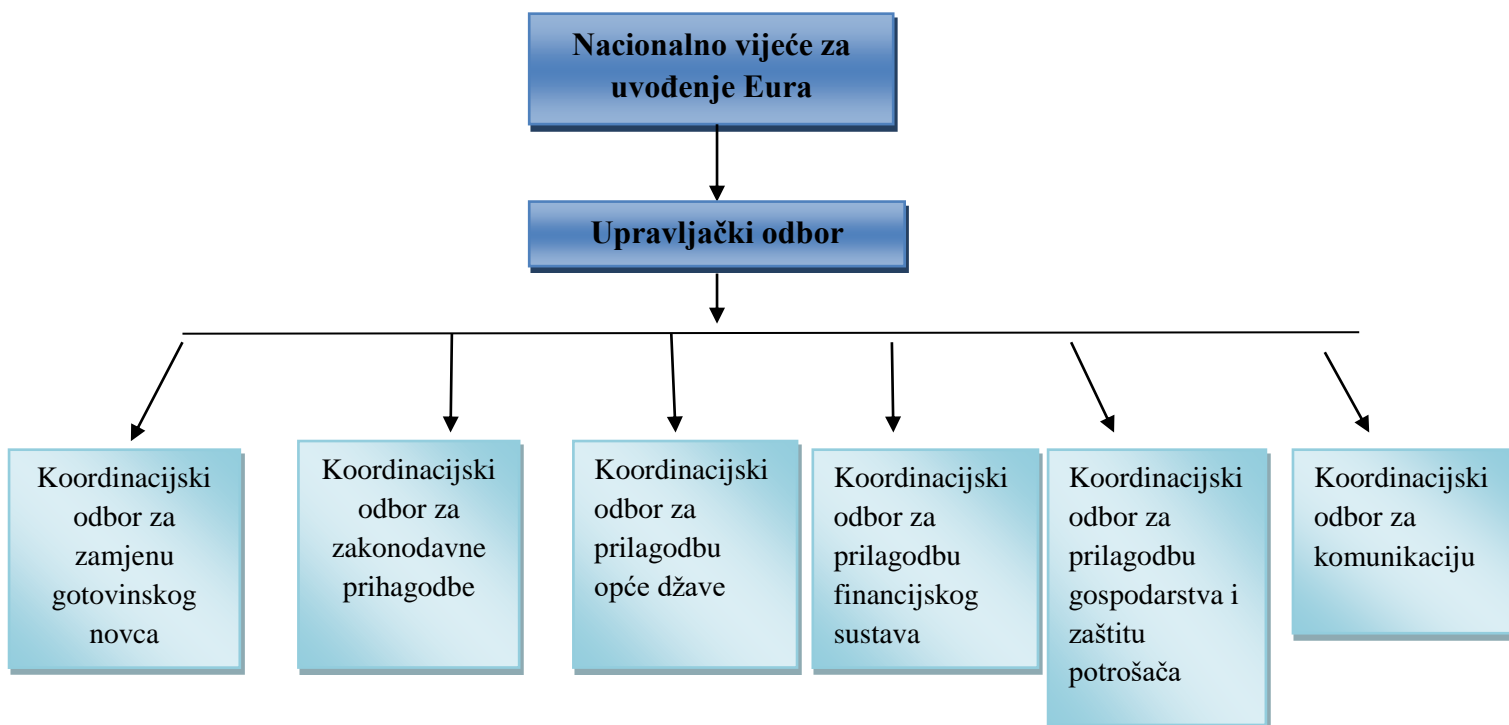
Nacionalno vijeće za uvođenje Eura

Upravljački odbor

Koordinacijski odbor za zamjenu gotovinskog novca

Koordinacijski odbor za zakonodavne prihagodbe

Koordinacijski odbor za prilagodbu opće džave

Koordinacijski odbor za prilagodbu financijskog sustava

Koordinacijski odbor za prilagodbu gospodarstva i zaštitu potrošača

Koordinacijski odbor za komunikaciju